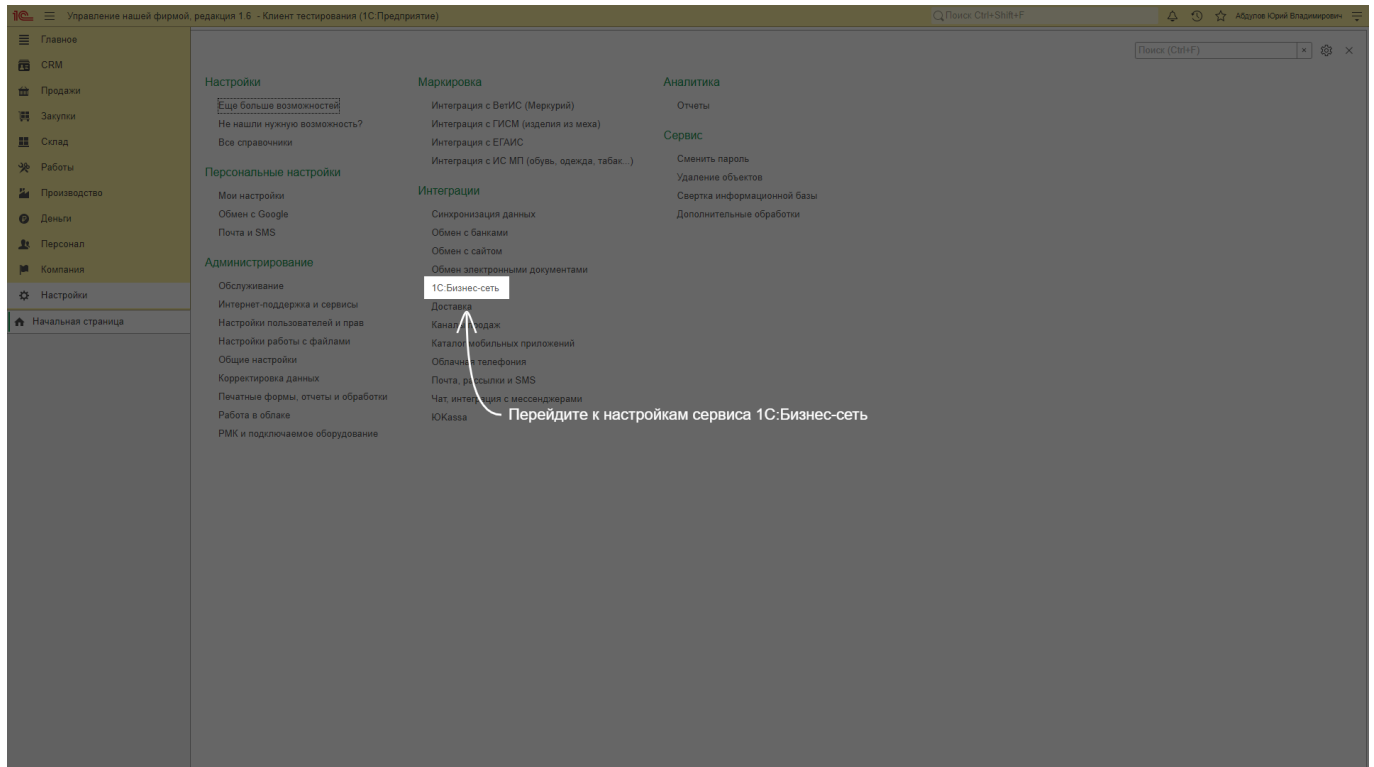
1С Управление нашей фирмой, редакция 1.6 - Клиент тестирования (1С:Предприятие)
Поиск Ctrl+Shift+F
Абдулов Юрий Владимирович

Главное
CRM
Продажи
Закупки
Склад
Работы
Производство
Деньги
Персонал
Компания
Настройки
Начальная страница

Поиск (Ctrl+F)

Настройки
Еще больше возможностей
Не нашли нужную возможность?
Все справочники

Персональные настройки
Мои настройки
Обмен с Google
Почта и SMS

Администрирование
Обслуживание
Интернет-поддержка и сервисы
Настройки пользователей и прав
Настройки работы с файлами
Общие настройки
Корректировка данных
Печатные формы, отчеты и обработки
Работа в облаке
РМК и подключаемое оборудование

Маркировка
Интеграция с ВетИС (Меркурий)
Интеграция с ГИСМ (изделия из меха)
Интеграция с ЕГАИС
Интеграция с ИС МП (обувь, одежда, табак...)

Интеграции
Синхронизация данных
Обмен с банками
Обмен с сайтом
Обмен электронными документами
1С:Бизнес-сеть
Доставка
Каналы продаж
Каталог мобильных приложений
Облачная телефония
Почта, рассылки и SMS
Чат, интеграция с мессенджерами
ЮKassa

Аналитика
Отчеты

Сервис
Сменить пароль
Удаление объектов
Свертка информационной базы
Дополнительные обработки

Перейдите к настройкам сервиса 1С:Бизнес-сеть